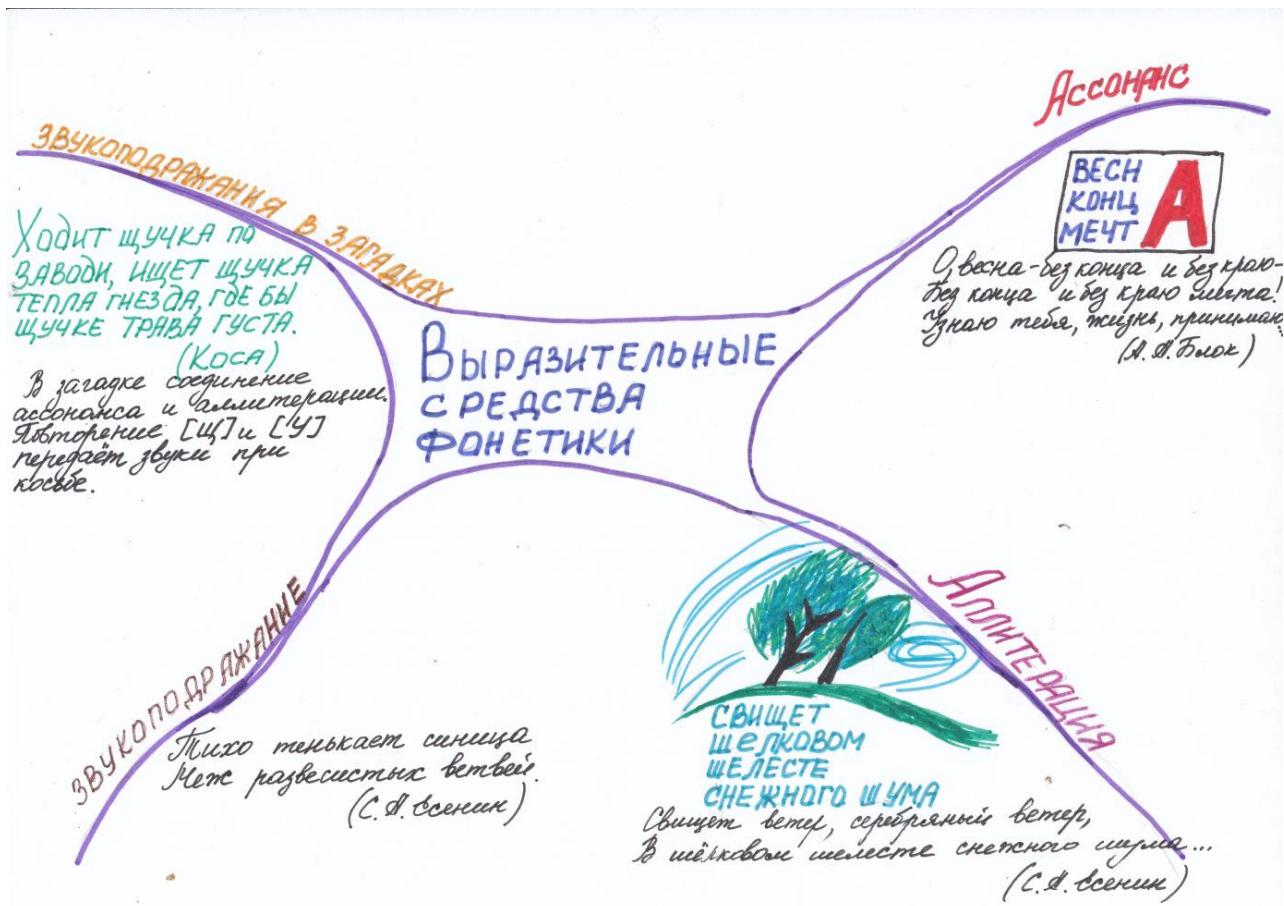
ЗВУКОПОДРАЖАНИЯ В ЗАГАДКАХ

Ходит щучка по заводи, ищет щучка тепла гнезда, где бы щучке трава густа.
(Коса)

В загадке соединение ассонанса и аллитерации. Повторение [Щ] и [У] передаёт звуки при косьбе.

Ассонанс

ВЕСН
КОНЦ
МЕЧТ
А

О весна - без конца и без краю -
Без конца и без краю мечта!
Узнаю тебя, жизнь, принимаю
(А. А. Блок)

Выразительные средства фонетики

Аллитерация

СВИЩЕТ
ШЕЛКОВОМ
ШЕЛЕСТЕ
СНЕЖНОГО ШУМА

Свищет ветер, серебряный ветер,
В шёлковом шелесте снежного шума...
(С. А. Есенин)

ЗВУКОПОДРАЖАНИЕ

Тихо тенькает синица
Меж развесистых ветвей.
(С. А. Есенин)